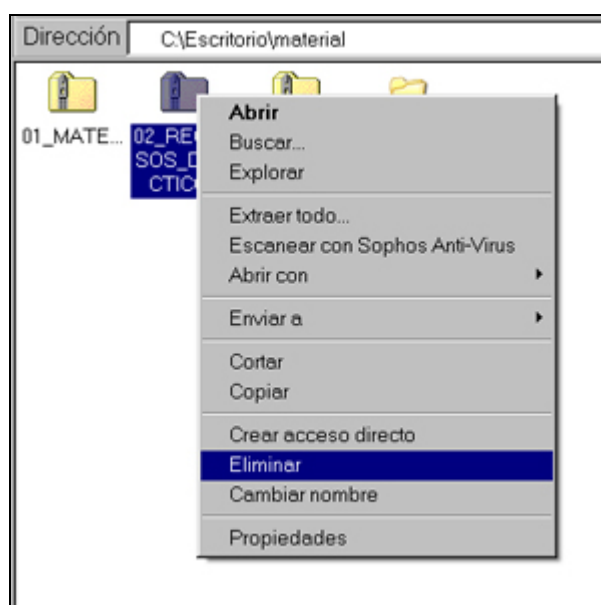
Dirección C:\Escritorio\material

01_MATE...

02_RE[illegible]
SOS_D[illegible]
CTIC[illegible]

Abrir
Buscar...
Explorar

Extraer todo...
Escanear con Sophos Anti-Virus
Abrir con

Enviar a

Cortar
Copiar

Crear acceso directo
Eliminar
Cambiar nombre

Propiedades